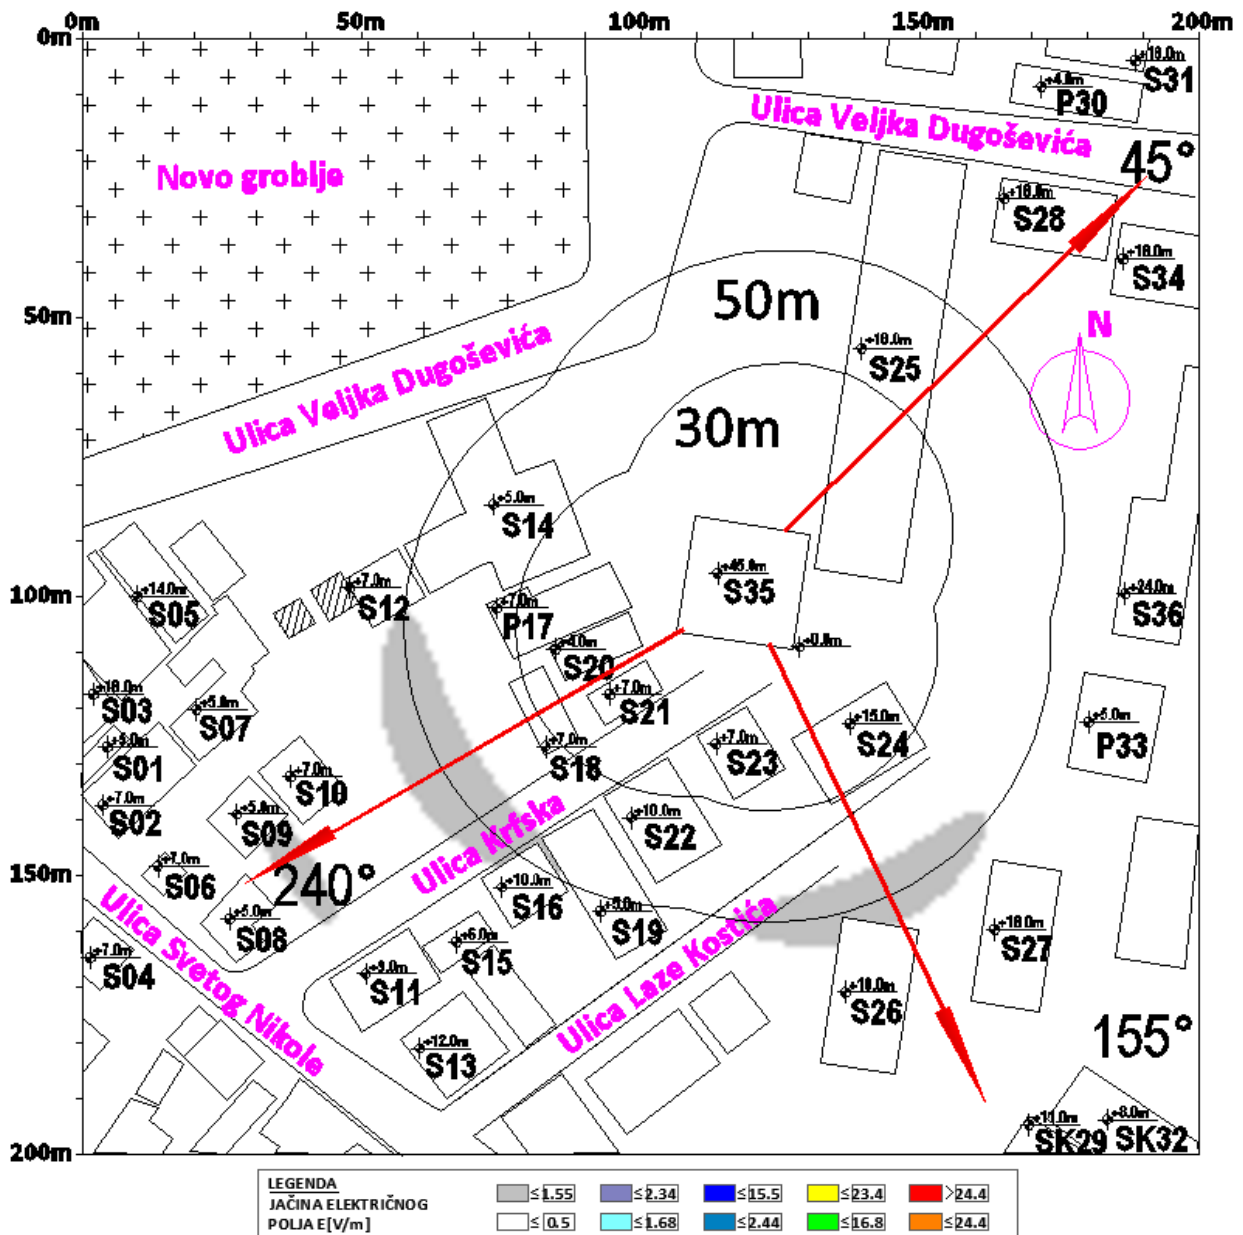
0m 50m 100m 150m 200m
0m
50m
100m
150m
200m

Novo groblje
Ulica Veljka Dugoševića
Ulica Veljka Dugoševića
Ulica Krfska
Ulica Svetog Nikole
Ulica Laze Kostića

50m
30m
45°
240°
155°
N

+10.0m S31
+4.0m P30
+10.0m S28
+10.0m S34
+10.0m S25
+5.0m S14
+45.0m S35
+0.0m
+14.0m S05
+7.0m S12
+7.0m P17
+4.0m S20
+7.0m S21
+10.0m S03
+5.0m S07
+9.0m S01
+7.0m S10
+7.0m S18
+7.0m S23
+15.0m S24
+7.0m S02
+5.0m S09
+10.0m S22
+7.0m S06
+5.0m S08
+10.0m S16
+9.0m S19
+7.0m S04
+6.0m S15
+9.0m S11
+12.0m S13
+24.0m S36
+5.0m P33
+10.0m S27
+10.0m S26
+11.0m SK29
+8.0m SK32

LEGENDA
JAČINA ELEKTRIČNOG POLJA E[V/m]
≤1.55 ≤2.34 ≤15.5 ≤23.4 >24.4
≤0.5 ≤1.68 ≤2.44 ≤16.8 ≤24.4